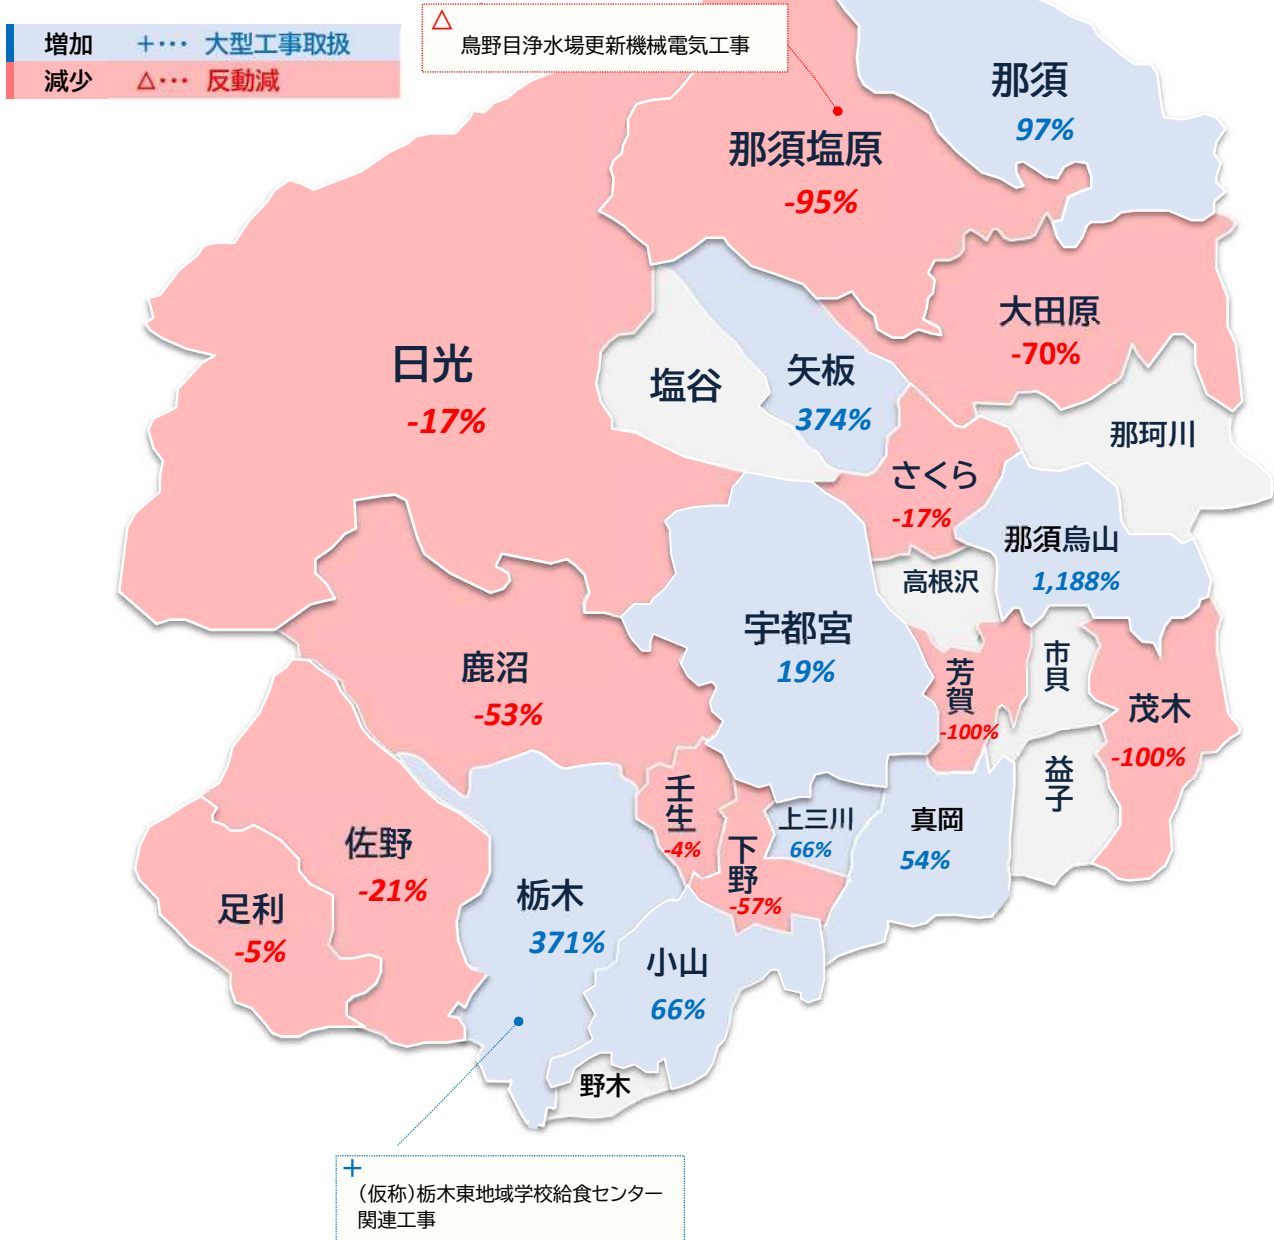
増加　＋･･･ 大型工事取扱
減少　△･･･ 反動減

△
鳥野目浄水場更新機械電気工事

那須
97%

那須塩原
-95%

大田原
-70%

日光
-17%

塩谷

矢板
374%

那珂川

さくら
-17%

那須烏山
1,188%

高根沢

宇都宮
19%

鹿沼
-53%

芳賀
-100%

市貝

茂木
-100%

壬生
-4%

上三川
66%

真岡
54%

益子

佐野
-21%

足利
-5%

栃木
371%

下野
-57%

小山
66%

野木

＋
（仮称）栃木東地域学校給食センター関連工事